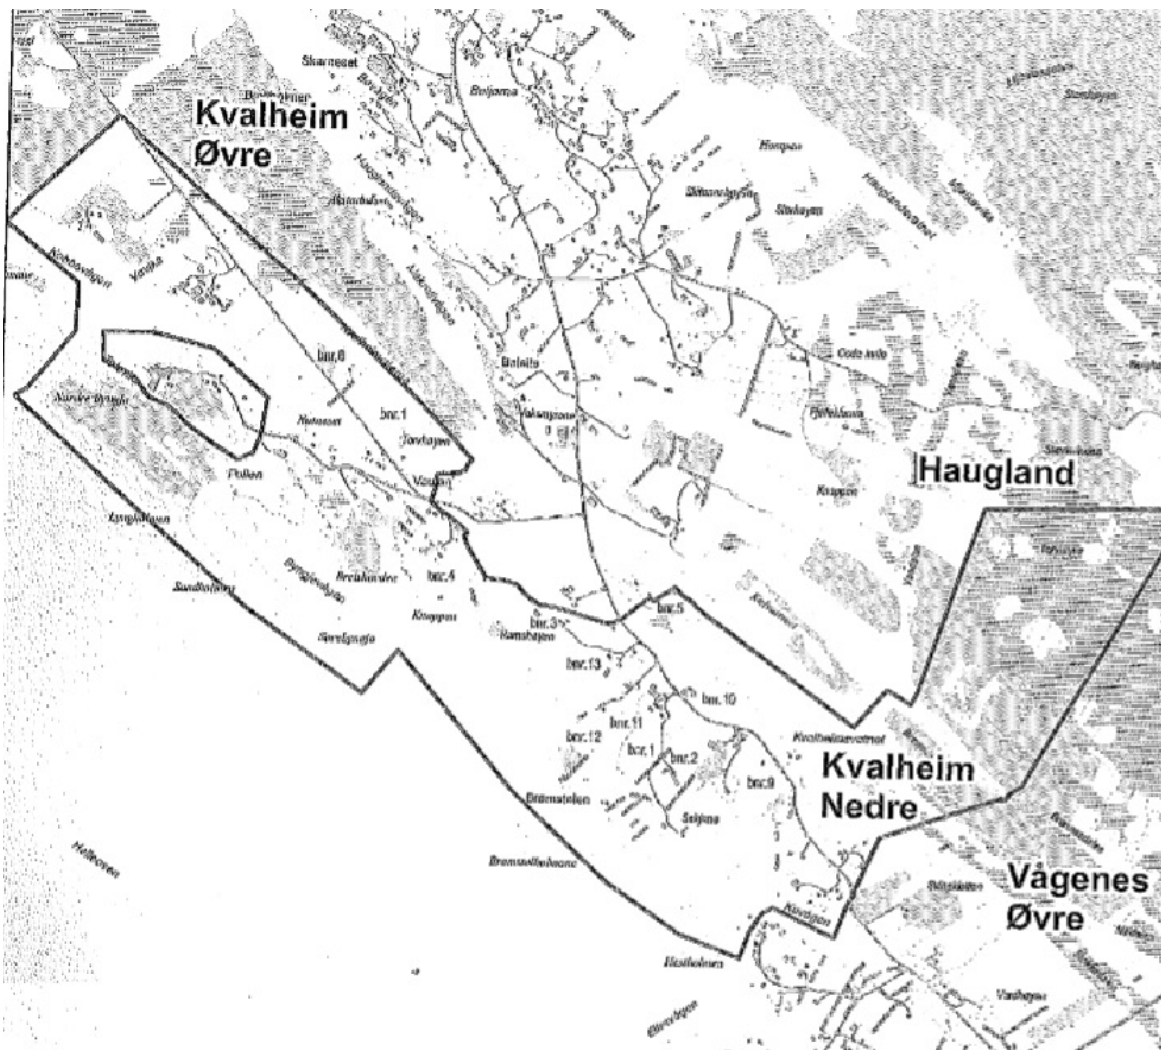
Kvalheim Øvre

Haugland

Kvalheim Nedre

Vågenes Øvre

Skarneset

bnr.6

bnr.1

Jonvtayen

Vaulen

Pollen

bnr.4

Knappen

bnr.3

Ramshøyen

bnr.5

bnr.13

bnr.10

bnr.11

bnr.12

bnr.1

bnr.2

bnr.9

Brånstølen

Selvine

Kvalheimsvatnet

Knappen

Storhøyen

Haugland

Bakken

Halsholmen

Vasshøyen

Hellevoren